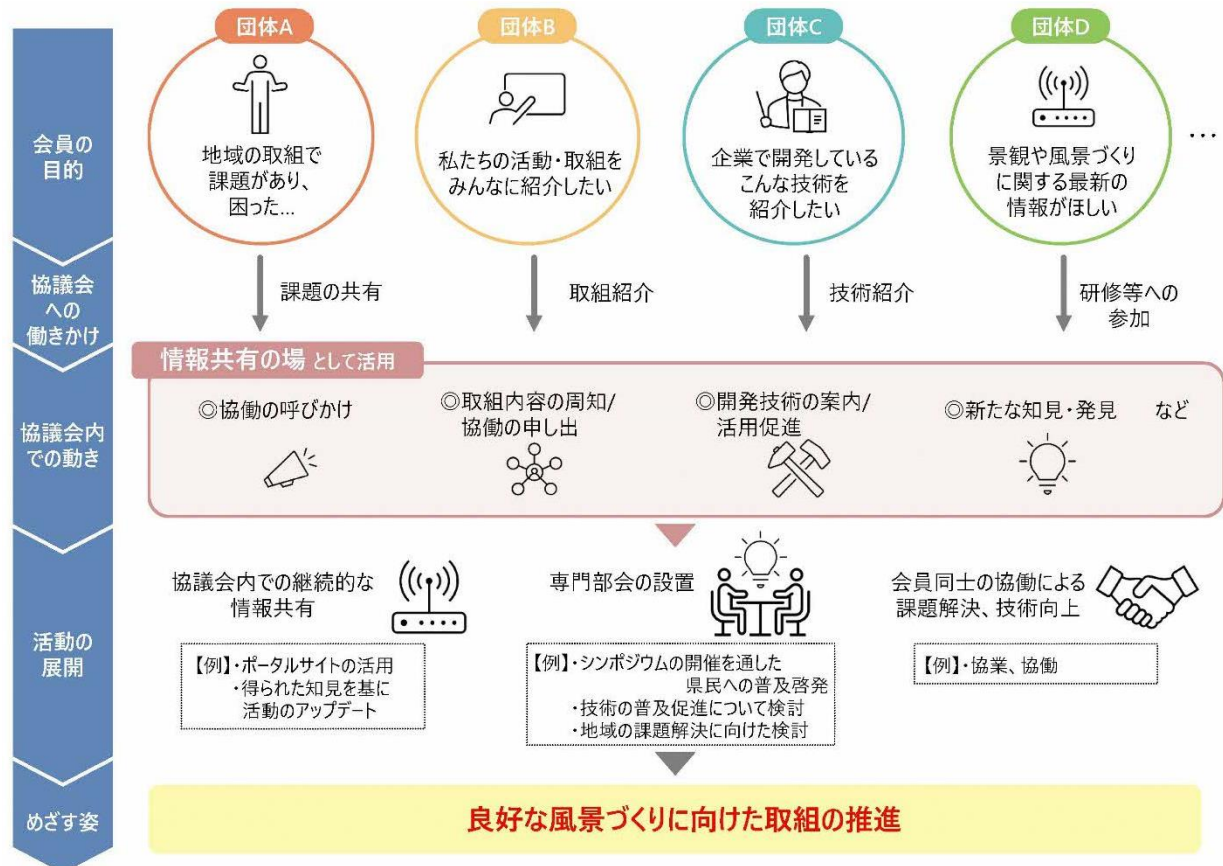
会員の目的

団体A
地域の取組で課題があり、困った…

団体B
私たちの活動・取組をみんなに紹介したい

団体C
企業で開発しているこんな技術を紹介したい

団体D
景観や風景づくりに関する最新の情報がほしい

…

協議会への働きかけ

課題の共有

取組紹介

技術紹介

研修等への参加

協議会内での動き

情報共有の場 として活用

◎協働の呼びかけ

◎取組内容の周知/協働の申し出

◎開発技術の案内/活用促進

◎新たな知見・発見　など

活動の展開

協議会内での継続的な情報共有

【例】・ポータルサイトの活用
・得られた知見を基に活動のアップデート

専門部会の設置

【例】・シンポジウムの開催を通した県民への普及啓発
・技術の普及促進について検討
・地域の課題解決に向けた検討

会員同士の協働による課題解決、技術向上

【例】・協業、協働

めざす姿

良好な風景づくりに向けた取組の推進